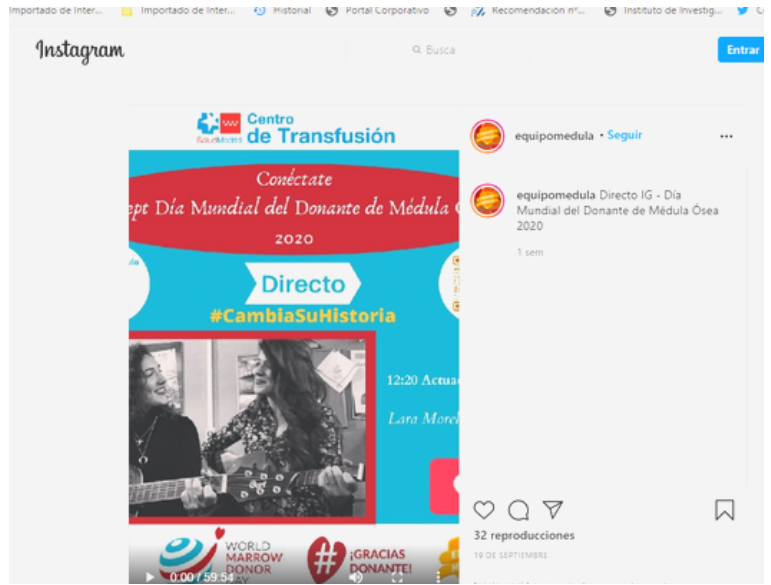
Importado de Inter... Importado de Inter... Historial Portal Corporativo Recomendación nº... Instituto de Investig...

Instagram

Busca

Entrar

SaludMadrid Centro de Transfusión

Conéctate

ept Día Mundial del Donante de Médula

2020

Directo

#CambiaSuHistoria

12:20 Actua

Lara More

WORLD MARROW DONOR DAY

¡GRACIAS DONANTE!

0:00 / 59:54

equipomedula • Seguir

equipomedula Directo IG - Día Mundial del Donante de Médula Ósea 2020

1 sem

32 reproducciones

19 DE SEPTIEMBRE